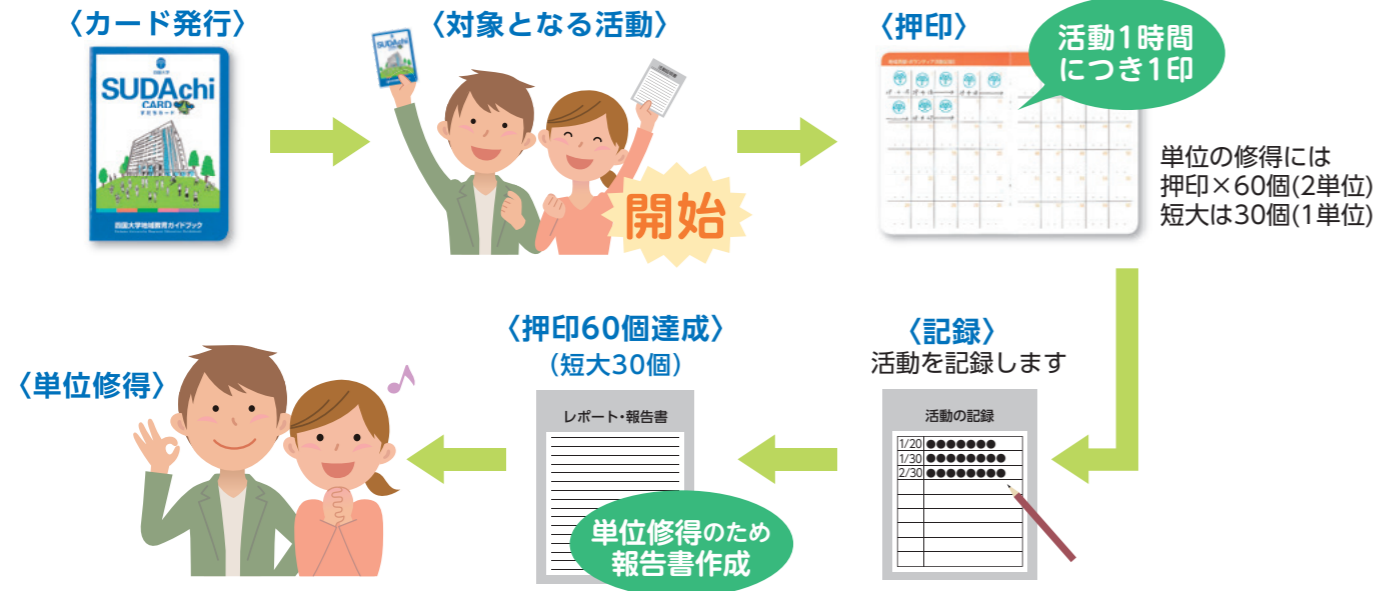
〈カード発行〉

SUDAchi CARD

すだちカード

四国大学地域教育ガイドブック

〈対象となる活動〉

開始

〈押印〉

活動1時間につき1印

単位の修得には
押印×60個(2単位)
短大は30個(1単位)

〈記録〉
活動を記録します

活動の記録

| | |
|---|---|
| 1/20 | ●●●●●●● |
| 1/30 | ●●●●●●●● |
| 2/30 | ●●●●●●●● |

〈押印60個達成〉
(短大30個)

レポート・報告書

単位修得のため
報告書作成

〈単位修得〉